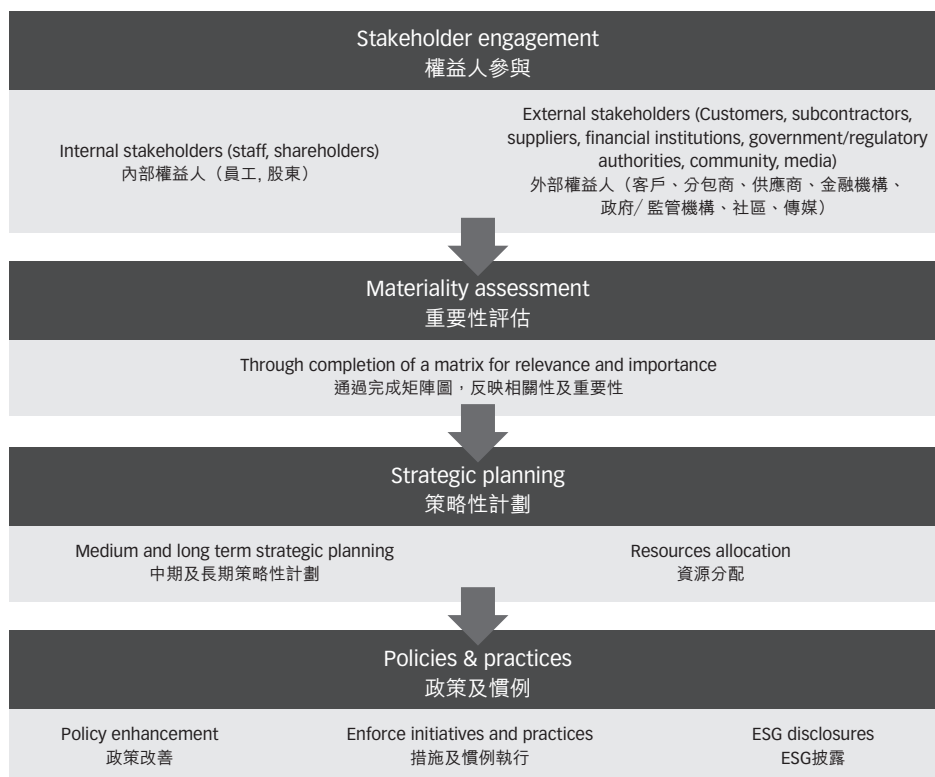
Stakeholder engagement
權益人參與

Internal stakeholders (staff, shareholders)
內部權益人（員工, 股東）

External stakeholders (Customers, subcontractors, suppliers, financial institutions, government/regulatory authorities, community, media)
外部權益人（客戶、分包商、供應商、金融機構、政府/監管機構、社區、傳媒）

Materiality assessment
重要性評估

Through completion of a matrix for relevance and importance
通過完成矩陣圖，反映相關性及重要性

Strategic planning
策略性計劃

Medium and long term strategic planning
中期及長期策略性計劃

Resources allocation
資源分配

Policies & practices
政策及慣例

Policy enhancement
政策改善

Enforce initiatives and practices
措施及慣例執行

ESG disclosures
ESG披露